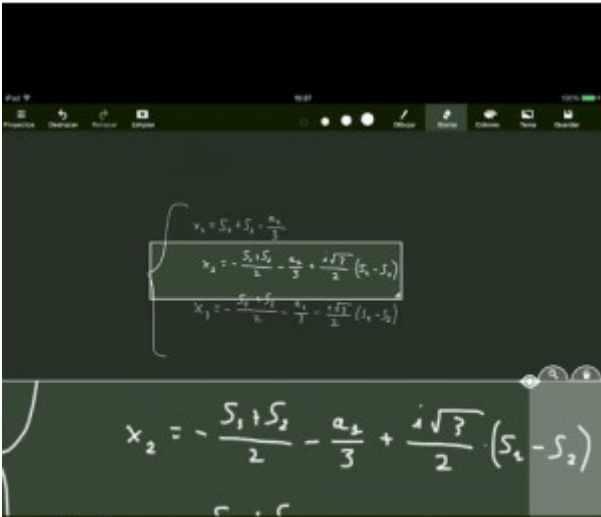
iPad
10:37
100%

Proyectos Deshacer Rehacer Limpiar Dibujo Borrar Colores Tema Guardar

$x_1 = S_1 + S_2 - \frac{a_2}{3}$

$x_2 = -\frac{S_1+S_2}{2} - \frac{a_2}{3} + \frac{i\sqrt{3}}{2}(S_1 - S_2)$

$x_3 = -\frac{S_1+S_2}{2} - \frac{a_2}{3} - \frac{i\sqrt{3}}{2}(S_1 - S_2)$

$x_2 = -\frac{S_1+S_2}{2} - \frac{a_2}{3} + \frac{i\sqrt{3}}{2}(S_1 - S_2)$